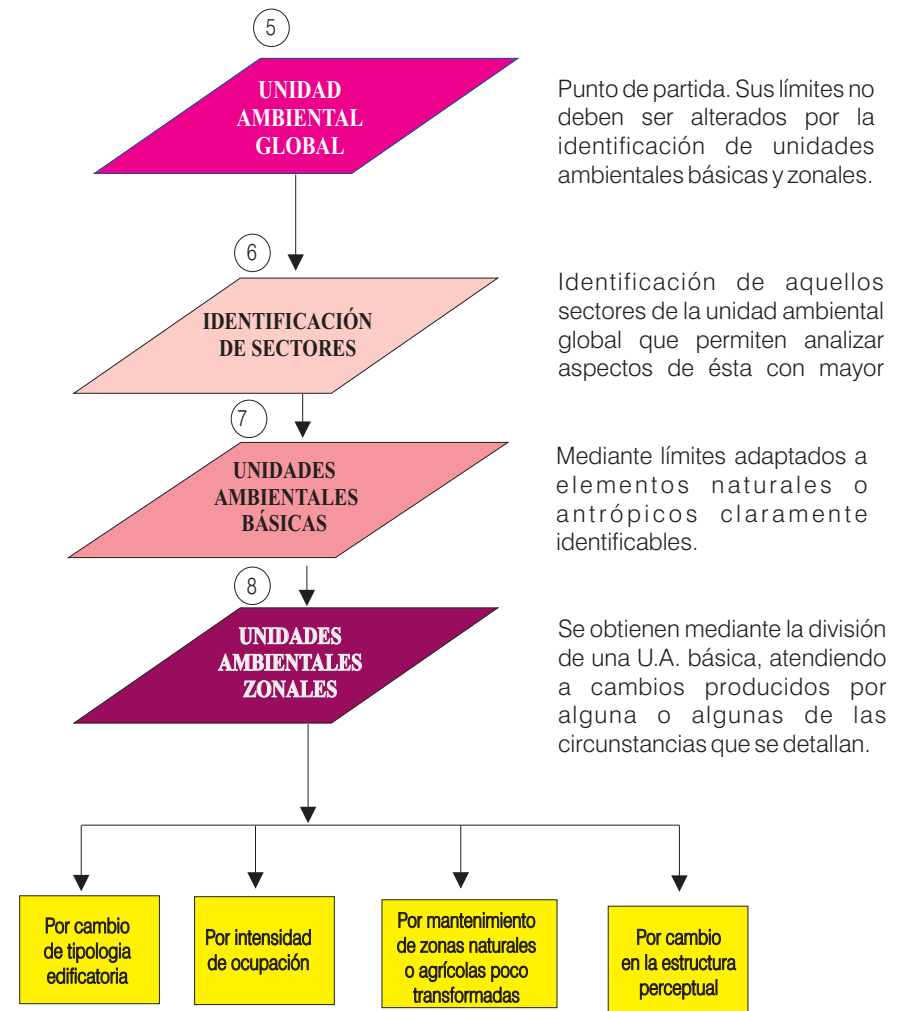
5

UNIDAD AMBIENTAL GLOBAL

Punto de partida. Sus límites no deben ser alterados por la identificación de unidades ambientales básicas y zonales.

6

IDENTIFICACIÓN DE SECTORES

Identificación de aquellos sectores de la unidad ambiental global que permiten analizar aspectos de ésta con mayor

7

UNIDADES AMBIENTALES BÁSICAS

Mediante límites adaptados a elementos naturales o antrópicos claramente identificables.

8

UNIDADES AMBIENTALES ZONALES

Se obtienen mediante la división de una U.A. básica, atendiendo a cambios producidos por alguna o algunas de las circunstancias que se detallan.

Por cambio de tipologia edificatoria

Por intensidad de ocupación

Por mantenimiento de zonas naturales o agrícolas poco transformadas

Por cambio en la estructura perceptual